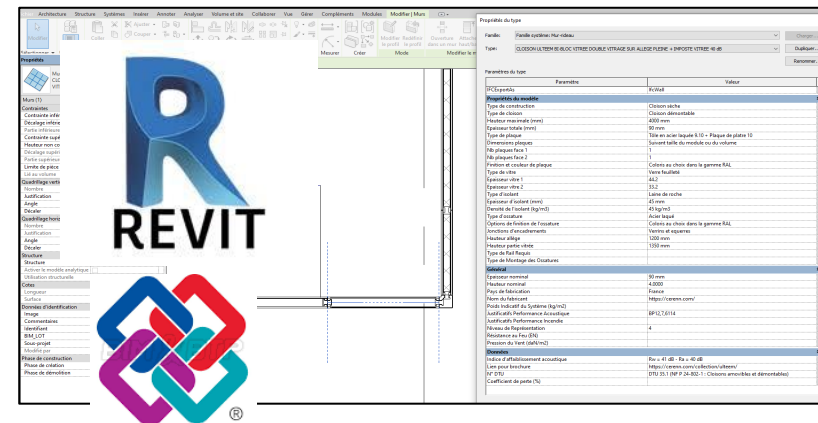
Architecture Structure Systèmes Insérer Annoter Analyser Volume et site Collaborer Vue Gérer Compléments Modules Modifier | Murs

Coller Couper Joindre Mesurer Créer Mode Modifier le

Propriétés

Murs (1)
Contraintes
Contrainte inférieure
Décalage inférieur
Partie inférieure
Contrainte supérieure
Hauteur non contrainte
Décalage supérieur
Partie supérieure
Limite de pièce
Lié au volume
Quadrillage vertical
Nombre
Justification
Angle
Décaler
Quadrillage horizontal
Nombre
Justification
Angle
Décaler
Structure
Structure
Activer le modèle analytique
Utilisation structurelle
Cotes
Longueur
Surface
Données d'identification
Image
Commentaires
Identifiant
BIM_LOT
Sous-projet
Modifié par
Phase de construction
Phase de création
Phase de démolition

REVIT

Propriétés du type

Famille: Famille système: Mur-rideau
Type: CLOISON ULTEEM 80 BLOC VITREE DOUBLE VITRAGE SUR ALLEGE PLEINE + IMPOSTE VITREE 40 dB

Charger...
Dupliquer...
Renommer...

Paramètres du type

| Paramètre | Valeur |
|---|---|
| IFCExportAs | IfcWall |
| **Propriétés du modèle** | |
| Type de construction | Cloison sèche |
| Type de cloison | Cloison démontable |
| Hauteur maximale (mm) | 4000 mm |
| Epaisseur totale (mm) | 90 mm |
| Type de plaque | Tôle en acier laquée 8,10 + Plaque de plâtre 10 |
| Dimensions plaques | Suivant taille du module ou du volume |
| Nb plaques face 1 | 1 |
| Nb plaques face 2 | 1 |
| Finition et couleur de plaque | Coloris au choix dans la gamme RAL |
| Type de vitre | Verre feuilleté |
| Epaisseur vitre 1 | 44.2 |
| Epaisseur vitre 2 | 55.2 |
| Type d'isolant | Laine de roche |
| Epaisseur d'isolant (mm) | 45 mm |
| Densité de l'isolant (kg/m3) | 45 kg/m3 |
| Type d'ossature | Acier laqué |
| Options de finition de l'ossature | Coloris au choix dans la gamme RAL |
| Jonctions d'encadrements | Ventres et equerres |
| Hauteur allège | 1200 mm |
| Hauteur partie vitrée | 1350 mm |
| Type de Rail Requis | |
| Type de Montage des Ossatures | |
| **Général** | |
| Epaisseur nominal | 90 mm |
| Hauteur nominal | 4.0000 |
| Pays de fabrication | France |
| Nom du fabricant | https://cerenn.com/ |
| Poids Indicatif du Système (kg/m2) | |
| Justificatifs Performance Acoustique | BP12,7,6114 |
| Justificatifs Performance Incendie | |
| Niveau de Représentation | 4 |
| Résistance au Feu (EN) | |
| Pression du Vent (daN/m2) | |
| **Données** | |
| Indice d'affaiblissement acoustique | Rw = 41 dB - Ra = 40 dB |
| Lien pour brochure | https://cerenn.com/collection/ulteem/ |
| N° DTU | DTU 35.1 (NF P 24-802-1 : Cloisons amovibles et démontables) |
| Coefficient de perte (%) | |